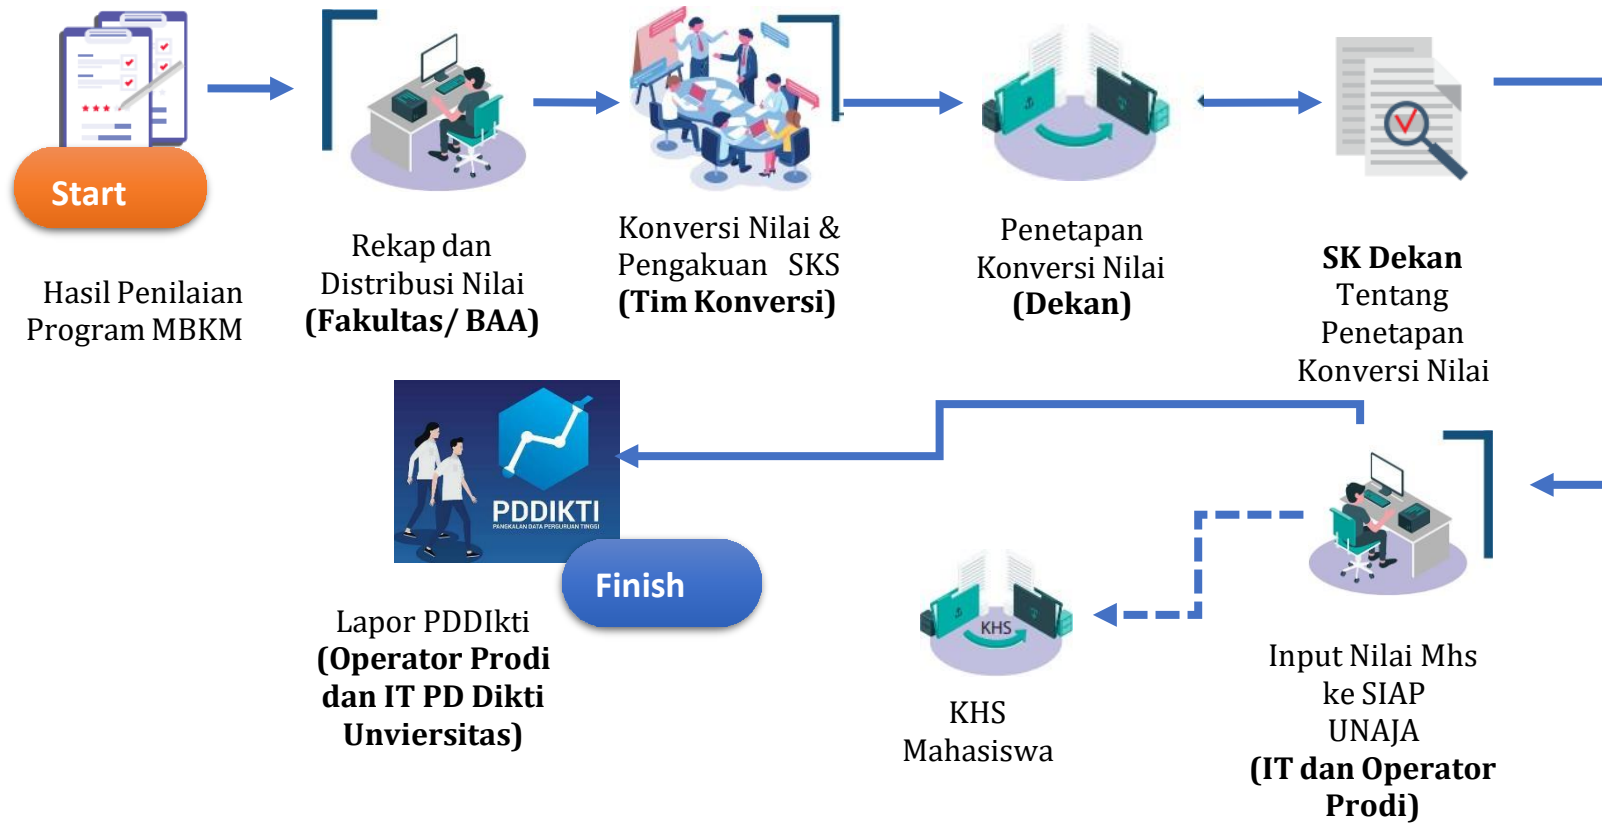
Start

Hasil Penilaian Program MBKM

Rekap dan Distribusi Nilai **(Fakultas/ BAA)**

Konversi Nilai & Pengakuan SKS **(Tim Konversi)**

Penetapan Konversi Nilai **(Dekan)**

**SK Dekan** Tentang Penetapan Konversi Nilai

PDDIKTI
PANGKALAN DATA PERGURUAN TINGGI

Finish

Lapor PDDIkti **(Operator Prodi dan IT PD Dikti Unviersitas)**

KHS

KHS Mahasiswa

Input Nilai Mhs ke SIAP UNAJA **(IT dan Operator Prodi)**